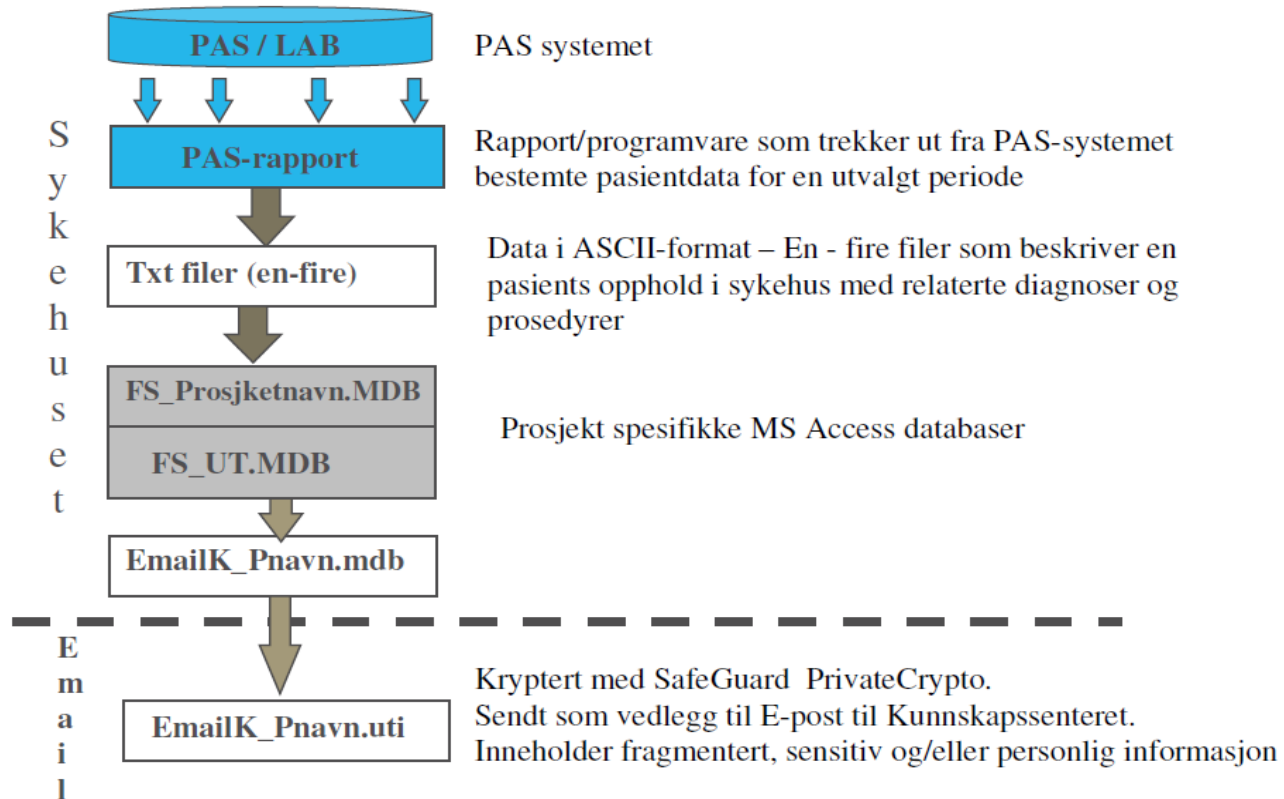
PAS / LAB

PAS systemet

Sykehuset

PAS-rapport

Rapport/programvare som trekker ut fra PAS-systemet bestemte pasientdata for en utvalgt periode

Txt filer (en-fire)

Data i ASCII-format – En - fire filer som beskriver en pasients opphold i sykehus med relaterte diagnoser og prosedyrer

FS_Prosjketnavn.MDB

FS_UT.MDB

Prosjekt spesifikke MS Access databaser

EmailK_Pnavn.mdb

Email

EmailK_Pnavn.uti

Kryptert med SafeGuard PrivateCrypto.
Sendt som vedlegg til E-post til Kunnskapssenteret.
Inneholder fragmentert, sensitiv og/eller personlig informasjon